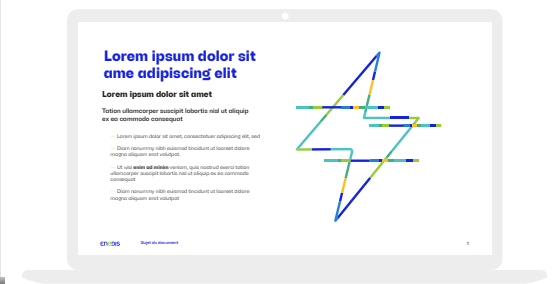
Lorem ipsum dolor sit ame adipiscing elit

Lorem ipsum dolor sit amet

Totion ullamcorper suscipit lobortis nisl ut aliquip ex ea commodo consequat

Lorem ipsum dolor sit amet, consectetuer adipiscing elit, sed

Diam nonummy nibh euismod tincidunt ut laoreet dolore magna aliquam erat volutpat

Ut wisi enim ad minim veniam, quis nostrud exerci tation ullamcorper suscipit lobortis nisl ut aliquip ex ea commodo consequat

Diam nonummy nibh euismod tincidunt ut laoreet dolore magna aliquam erat volutpat

enedis

Sujet du document

1